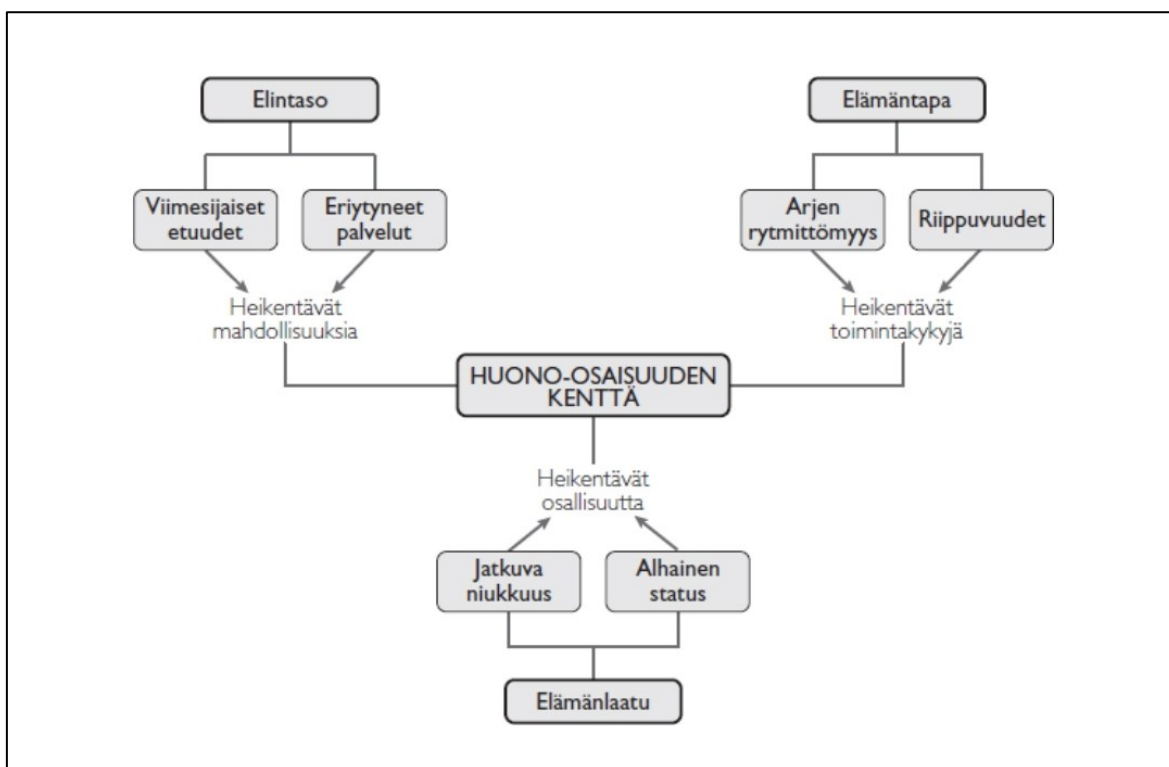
Elintaso

Viimesijaiset etuudet

Eriytyneet palvelut

Heikentävät mahdollisuuksia

Elämäntapa

Arjen rytmittömyys

Riippuvuudet

Heikentävät toimintakykyjä

HUONO-OSAISUUDEN KENTTÄ

Heikentävät osallisuutta

Jatkuva niukkuus

Alhainen status

Elämänlaatu